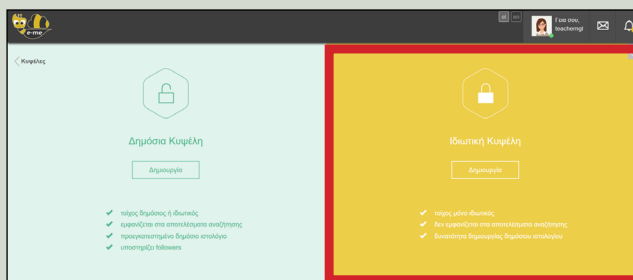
e-me

el en

Γεια σου, teachermgl

Κυψέλες

Δημόσια Κυψέλη

Δημιουργία

τοίχος δημόσιος ή ιδιωτικός
εμφανίζεται στα αποτελέσματα αναζήτησης
προεγκατεστημένο δημόσιο ιστολόγιο
υποστηρίζει followers

Ιδιωτική Κυψέλη

Δημιουργία

τοίχος μόνο ιδιωτικός
δεν εμφανίζεται στα αποτελέσματα αναζήτησης
δυνατότητα δημιουργίας δημόσιου ιστολογίου